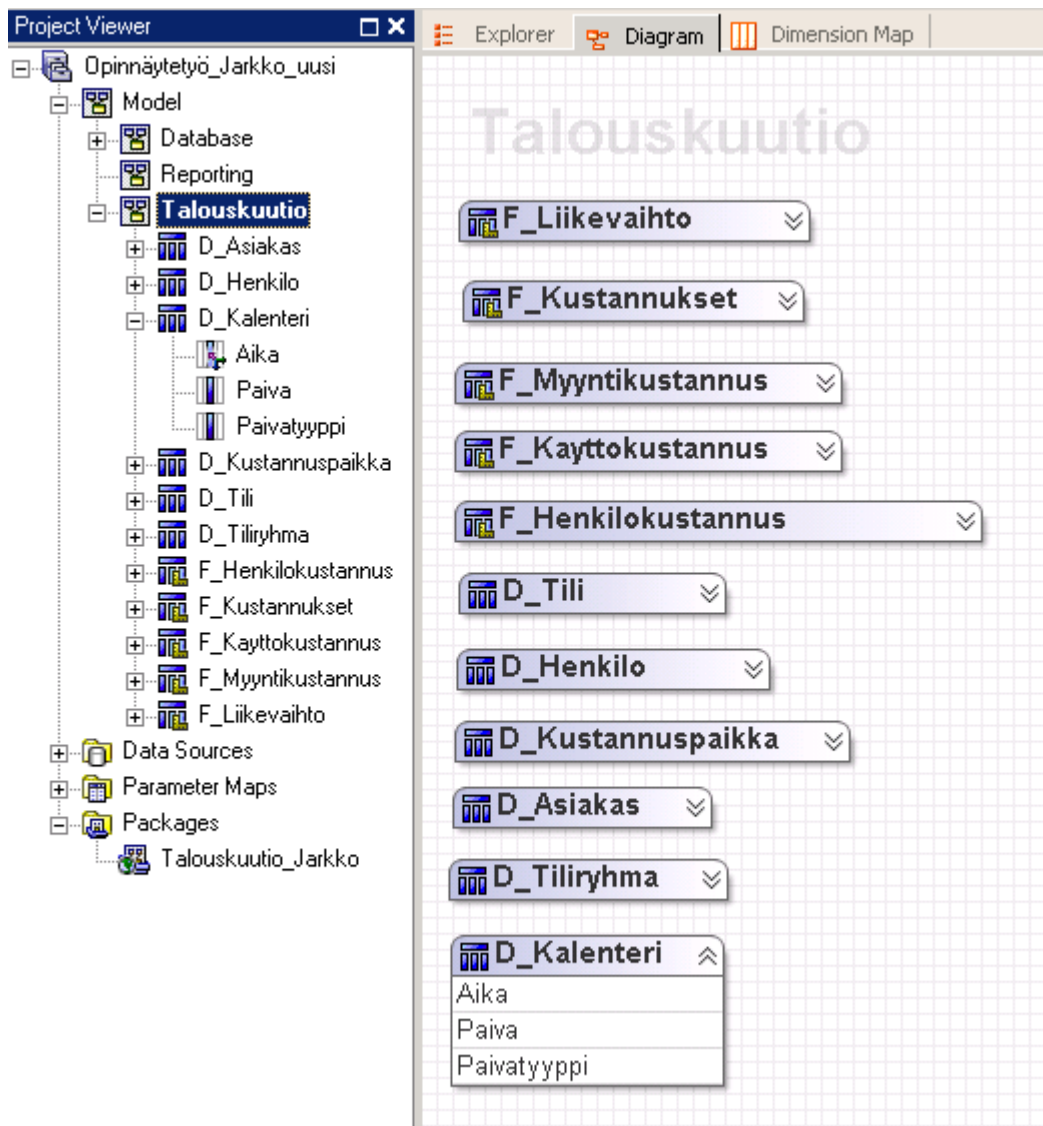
Project Viewer

Opinnäytetyö_Jarkko_uusi
Model
Database
Reporting
Talouskuutio
D_Asiakas
D_Henkilo
D_Kalenteri
Aika
Paiva
Paivatyyppi
D_Kustannuspaikka
D_Tili
D_Tiliryhma
F_Henkilokustannus
F_Kustannukset
F_Kayttokustannus
F_Myyntikustannus
F_Liikevaihto
Data Sources
Parameter Maps
Packages
Talouskuutio_Jarkko

Explorer
Diagram
Dimension Map

Talouskuutio

F_Liikevaihto
F_Kustannukset
F_Myyntikustannus
F_Kayttokustannus
F_Henkilokustannus
D_Tili
D_Henkilo
D_Kustannuspaikka
D_Asiakas
D_Tiliryhma
D_Kalenteri
Aika
Paiva
Paivatyyppi